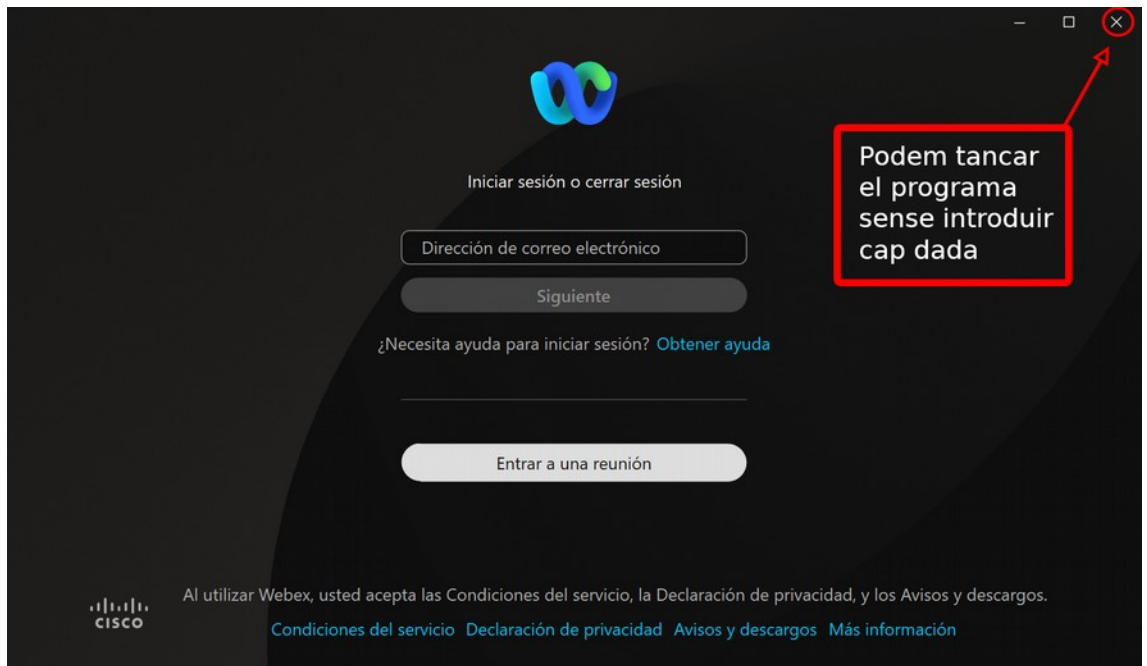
Podem tancar el programa sense introduir cap dada

Iniciar sesión o cerrar sesión

Dirección de correo electrónico

Siguiente

¿Necesita ayuda para iniciar sesión? Obtener ayuda

Entrar a una reunión

cisco

Al utilizar Webex, usted acepta las Condiciones del servicio, la Declaración de privacidad, y los Avisos y descargos.

Condiciones del servicio Declaración de privacidad Avisos y descargos Más información